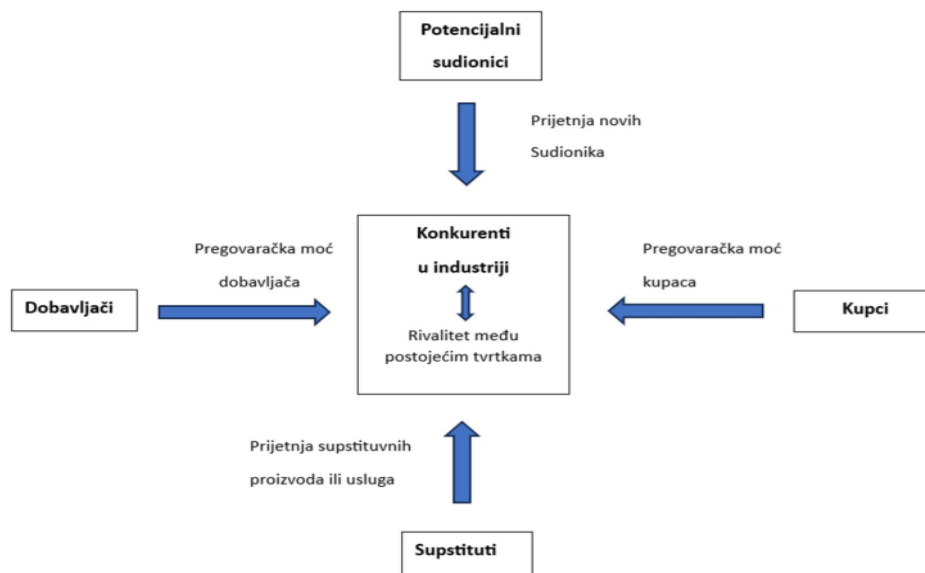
Potencijalni sudionici

Prijetnja novih Sudionika

Pregovaračka moć dobavljača

Konkurenti u industriji

Pregovaračka moć kupaca

Dobavljači

Rivalitet među postojećim tvrtkama

Kupci

Prijetnja supstituvnih proizvoda ili usluga

Supstituti